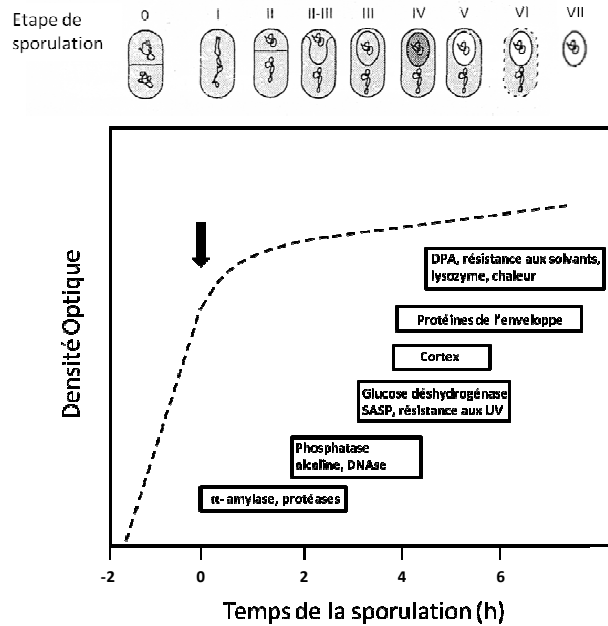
Etape de sporulation

0 I II II-III III IV V VI VII

Densité Optique

DPA, résistance aux solvants, lysozyme, chaleur

Protéines de l'enveloppe

Cortex

Glucose déshydrogénase SASP, résistance aux UV

Phosphatase alcaline, DNAse

$\alpha$-amylase, protéases

-2 0 2 4 6

Temps de la sporulation (h)